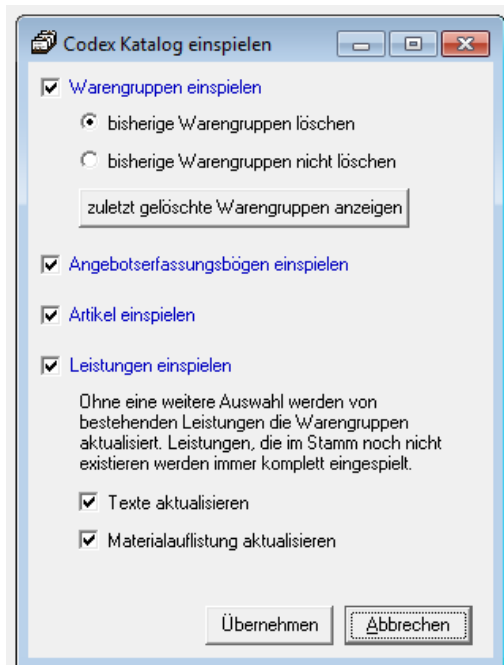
Codex Katalog einspielen

Warengruppen einspielen

bisherige Warengruppen löschen

bisherige Warengruppen nicht löschen

zuletzt gelöschte Warengruppen anzeigen

Angebotserfassungsbögen einspielen

Artikel einspielen

Leistungen einspielen

Ohne eine weitere Auswahl werden von bestehenden Leistungen die Warengruppen aktualisiert. Leistungen, die im Stamm noch nicht existieren werden immer komplett eingespielt.

Texte aktualisieren

Materialauflistung aktualisieren

Übernehmen

Abbrechen